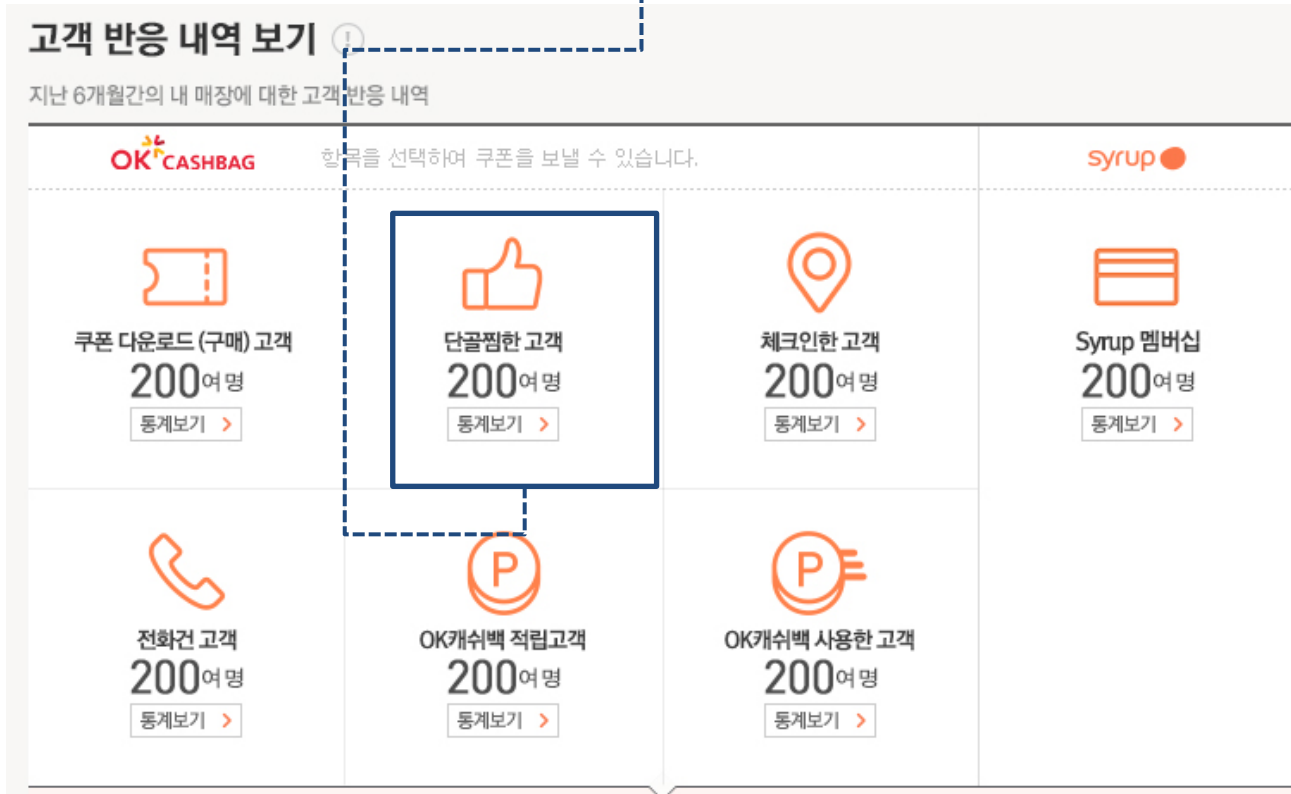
고객 반응 내역 보기

지난 6개월간의 내 매장에 대한 고객 반응 내역

OK CASHBAG 항목을 선택하여 쿠폰을 보낼 수 있습니다.

syrup

쿠폰 다운로드 (구매) 고객
200여 명
통계보기 >

단골찜한 고객
200여 명
통계보기 >

체크인한 고객
200여 명
통계보기 >

Syrup 멤버십
200여 명
통계보기 >

전화건 고객
200여 명
통계보기 >

P
OK캐쉬백 적립고객
200여 명
통계보기 >

P
OK캐쉬백 사용한 고객
200여 명
통계보기 >